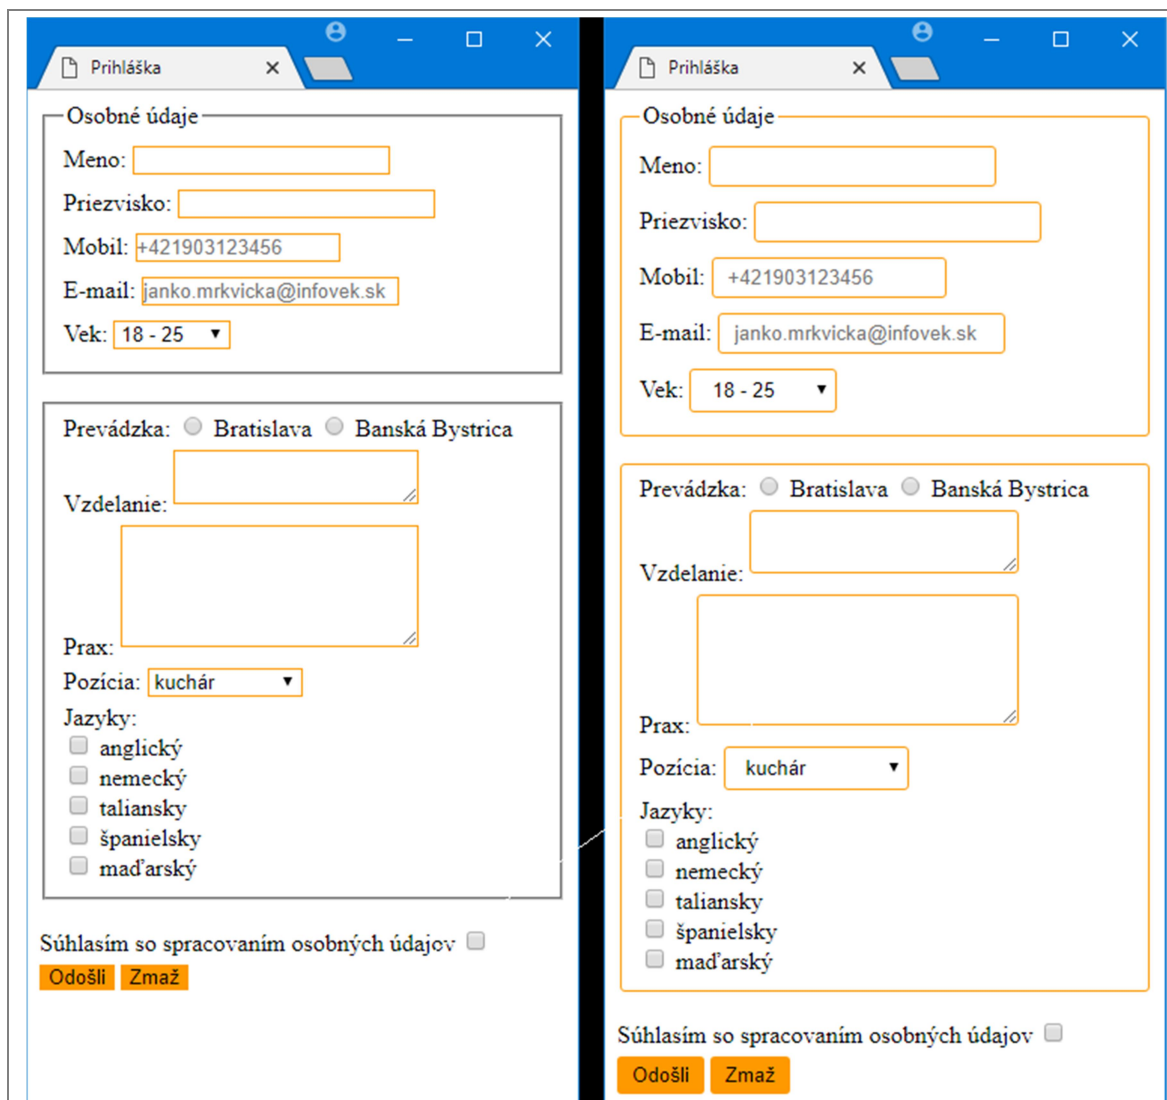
Prihláška ×

Osobné údaje
Meno:
Priezvisko:
Mobil: +421903123456
E-mail: janko.mrkvicka@infovek.sk
Vek: 18 - 25

Prevádzka: Bratislava Banská Bystrica
Vzdelanie:
Prax:
Pozícia: kuchár
Jazyky:
anglický
nemecký
taliansky
španielsky
maďarský

Súhlasím so spracovaním osobných údajov
Odošli Zmaž

Prihláška ×

Osobné údaje
Meno:
Priezvisko:
Mobil: +421903123456
E-mail: janko.mrkvicka@infovek.sk
Vek: 18 - 25

Prevádzka: Bratislava Banská Bystrica
Vzdelanie:
Prax:
Pozícia: kuchár
Jazyky:
anglický
nemecký
taliansky
španielsky
maďarský

Súhlasím so spracovaním osobných údajov
Odošli Zmaž